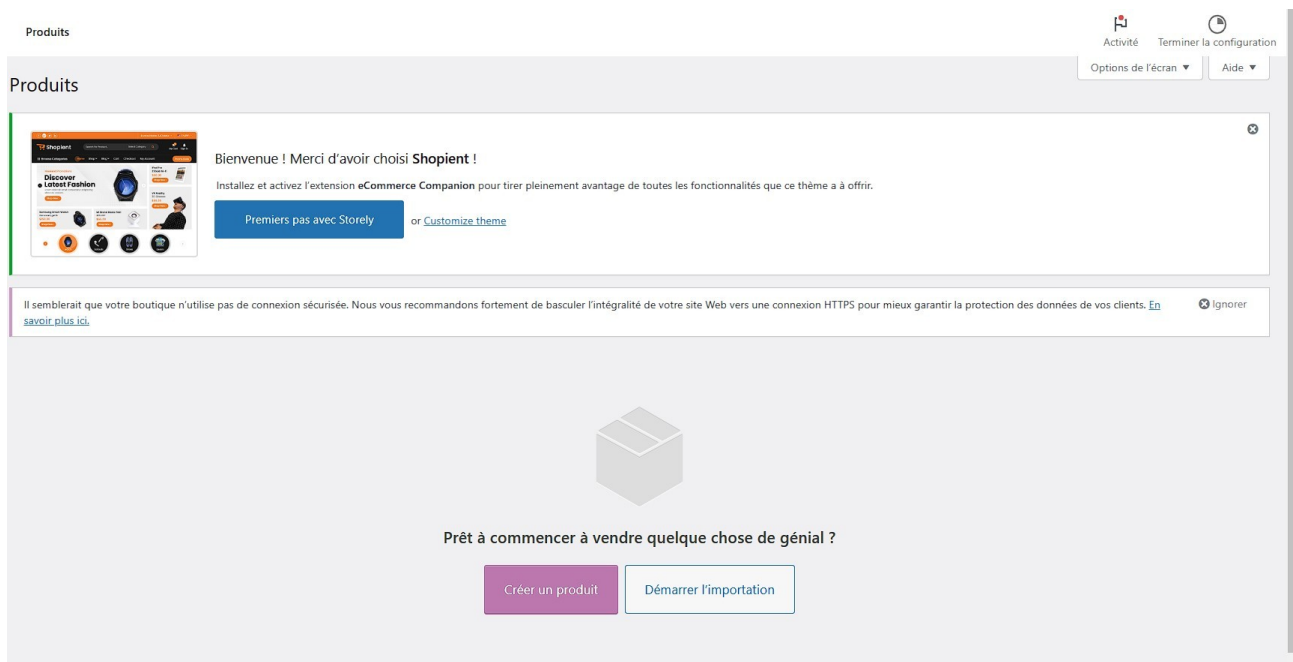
Produits

Activité Terminer la configuration

Options de l'écran ▼ Aide ▼

Produits

Shopient

Discover Latest Fashion

Bienvenue ! Merci d'avoir choisi **Shopient** !

Installez et activez l'extension **eCommerce Companion** pour tirer pleinement avantage de toutes les fonctionnalités que ce thème a à offrir.

Premiers pas avec Storely or Customize theme

Il semblerait que votre boutique n'utilise pas de connexion sécurisée. Nous vous recommandons fortement de basculer l'intégralité de votre site Web vers une connexion HTTPS pour mieux garantir la protection des données de vos clients. En savoir plus ici.

Ignorer

Prêt à commencer à vendre quelque chose de génial ?

Créer un produit

Démarrer l'importation